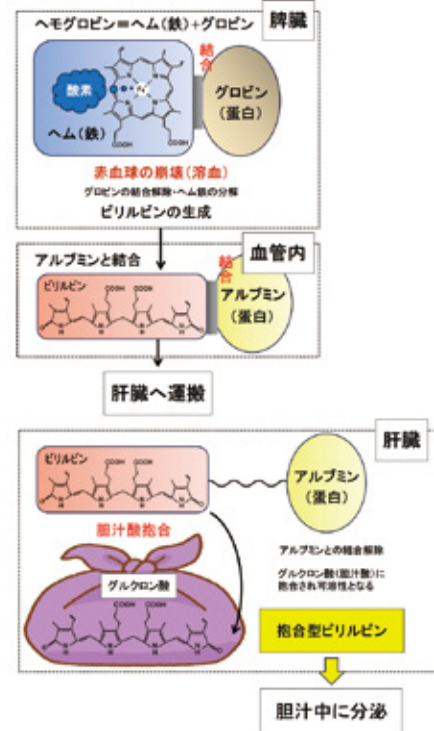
ヘモグロビン＝ヘム（鉄）＋グロビン

脾臓

結合

酸素

ヘム（鉄）

グロビン（蛋白）

COOH COOH

赤血球の崩壊（溶血）

グロビンの結合解除・ヘム鉄の分解

ビリルビンの生成

アルブミンと結合

血管内

ビリルビン

COOH COOH

結合

アルブミン（蛋白）

肝臓へ運搬

肝臓

ビリルビン

COOH COOH

アルブミン（蛋白）

胆汁酸抱合

アルブミンとの結合解除

グルクロン酸（胆汁酸）に抱合され可溶性となる

グルクロン酸

抱合型ビリルビン

胆汁中に分泌